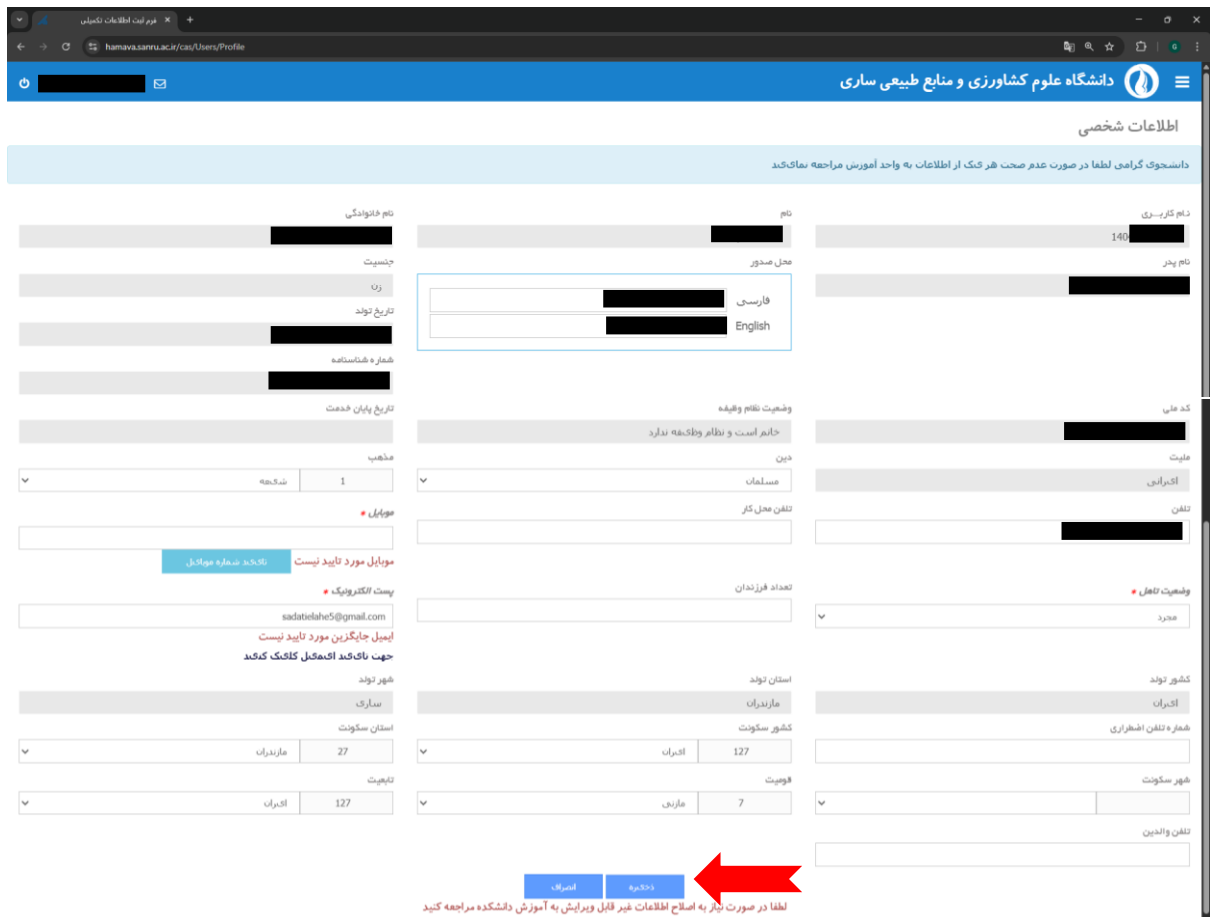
فرم ثبت اطلاعات تکمیلی

hamava.sanru.ac.ir/cas/Users/Profile

دانشگاه علوم کشاورزی و منابع طبیعی ساری

اطلاعات شخصی

دانشجوی گرامی لطفا در صورت عدم صحت هر یک از اطلاعات به واحد آموزش مراجعه نمائید

نام کاربری
140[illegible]

نام

نام خانوادگی

نام پدر

محل صدور
فارسی
English

جنسیت
زن

تاریخ تولد

شماره شناسنامه

کد ملی

وضعیت نظام وظیفه
خانم است و نظام وظیفه ندارد

تاریخ پایان خدمت

ملیت
ایرانی

دین
مسلمان

مذهب
1 شیعه

تلفن

تلفن محل کار

موبایل *

تاکید شماره موبایل
موبایل مورد تایید نیست

وضعیت تاهل *
مجرد

تعداد فرزندان

پست الکترونیک *
sadatielahe5@gmail.com
ایمیل جایگزین مورد تایید نیست
جهت تایید ایمیل کلیک کنید

کشور تولد
ایران

استان تولد
مازندران

شهر تولد
ساری

شماره تلفن اضطراری

کشور سکونت
127 ایران

استان سکونت
27 مازندران

شهر سکونت

قومیت
7 مازنی

تابعیت
127 ایران

تلفن والدین

ذخیره
انصراف

لطفا در صورت نیاز به اصلاح اطلاعات غیر قابل ویرایش به آموزش دانشکده مراجعه کنید